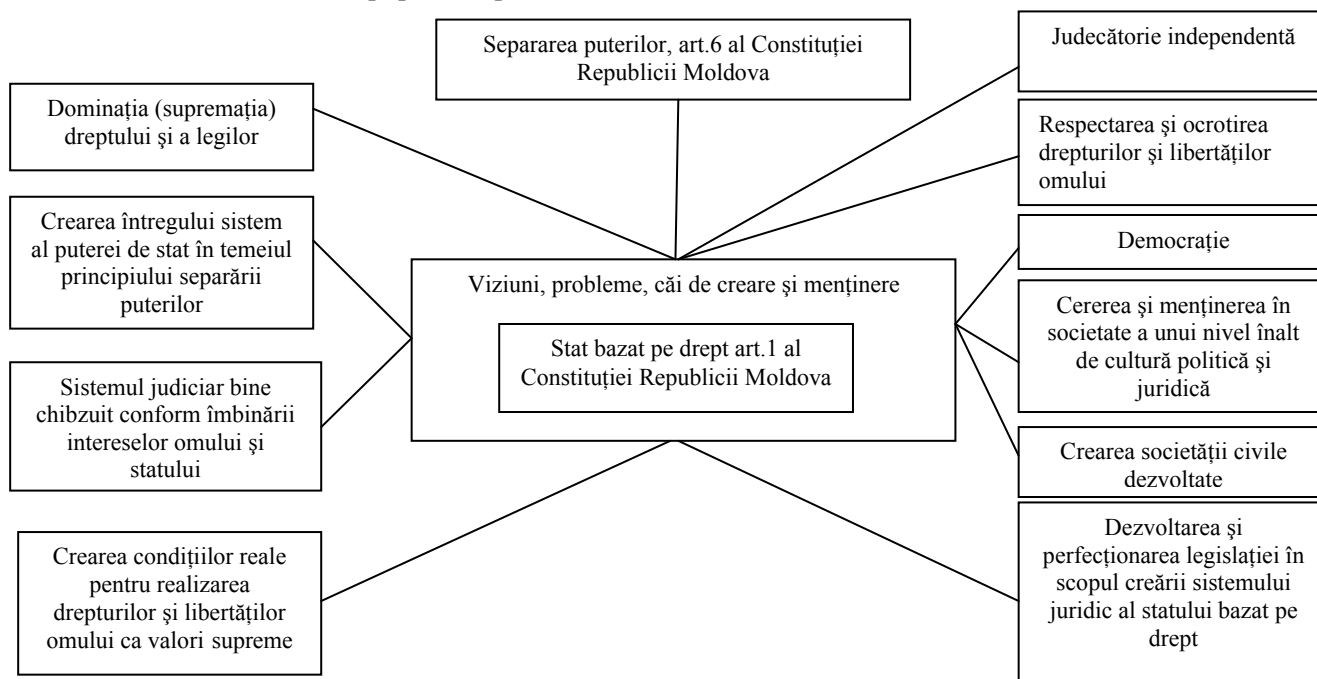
Separarea puterilor, art.6 al Constituției Republicii Moldova

Judecătorie independentă

Dominația (supremația) dreptului şi a legilor

Respectarea şi ocrotirea drepturilor şi libertăților omului

Crearea întregului sistem al puterei de stat în temeiul principiului separării puterilor

Democrație

Viziuni, probleme, căi de creare şi menținere

Stat bazat pe drept art.1 al Constituției Republicii Moldova

Cererea şi menținerea în societate a unui nivel înalt de cultură politică şi juridică

Sistemul judiciar bine chibzuit conform îmbinării intereselor omului şi statului

Crearea societății civile dezvoltate

Crearea condițiilor reale pentru realizarea drepturilor şi libertăților omului ca valori supreme

Dezvoltarea şi perfecționarea legislației în scopul creării sistemului juridic al statului bazat pe drept